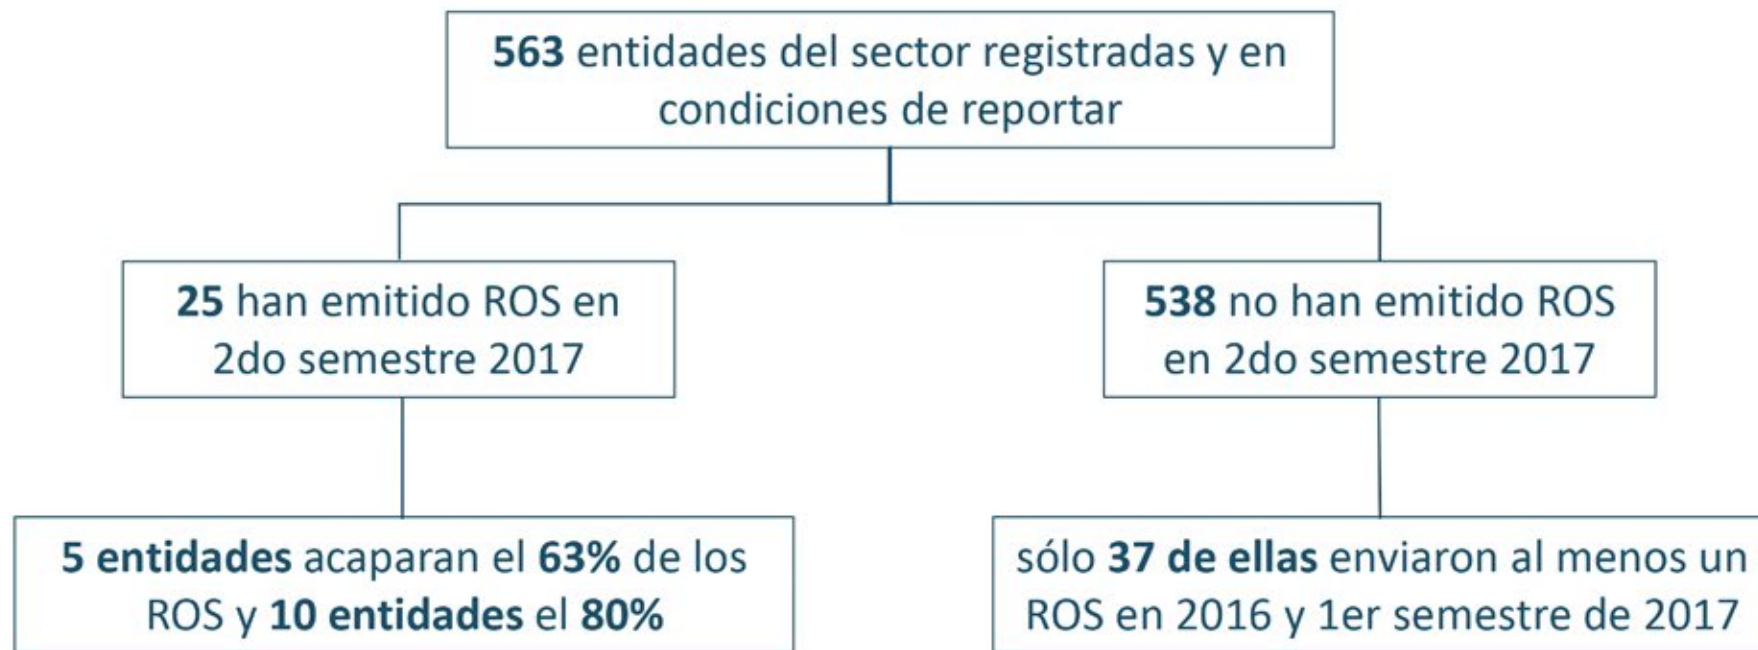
563 entidades del sector registradas y en condiciones de reportar

25 han emitido ROS en 2do semestre 2017

538 no han emitido ROS en 2do semestre 2017

5 entidades acaparan el 63% de los ROS y 10 entidades el 80%

sólo 37 de ellas enviaron al menos un ROS en 2016 y 1er semestre de 2017